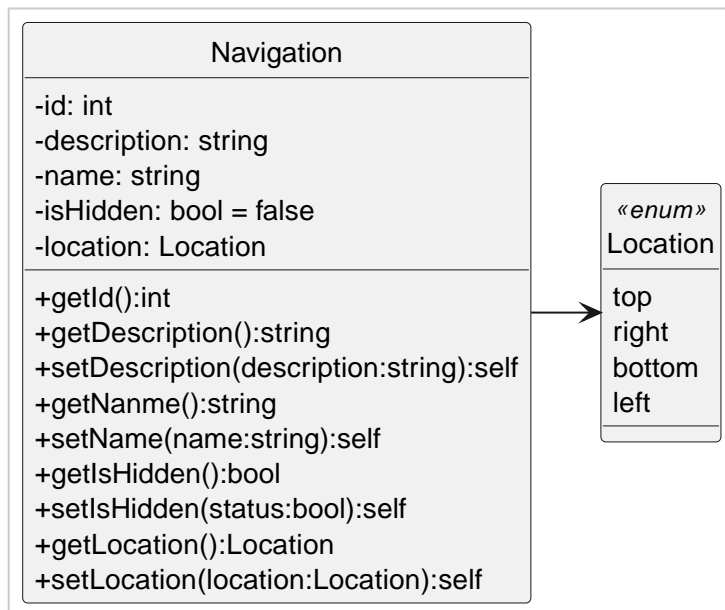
Navigation

-id: int
-description: string
-name: string
-isHidden: bool = false
-location: Location

+getId():int
+getDescription():string
+setDescription(description:string):self
+getNanme():string
+setName(name:string):self
+getIsHidden():bool
+setIsHidden(status:bool):self
+getLocation():Location
+setLocation(location:Location):self

«enum»
Location

top
right
bottom
left